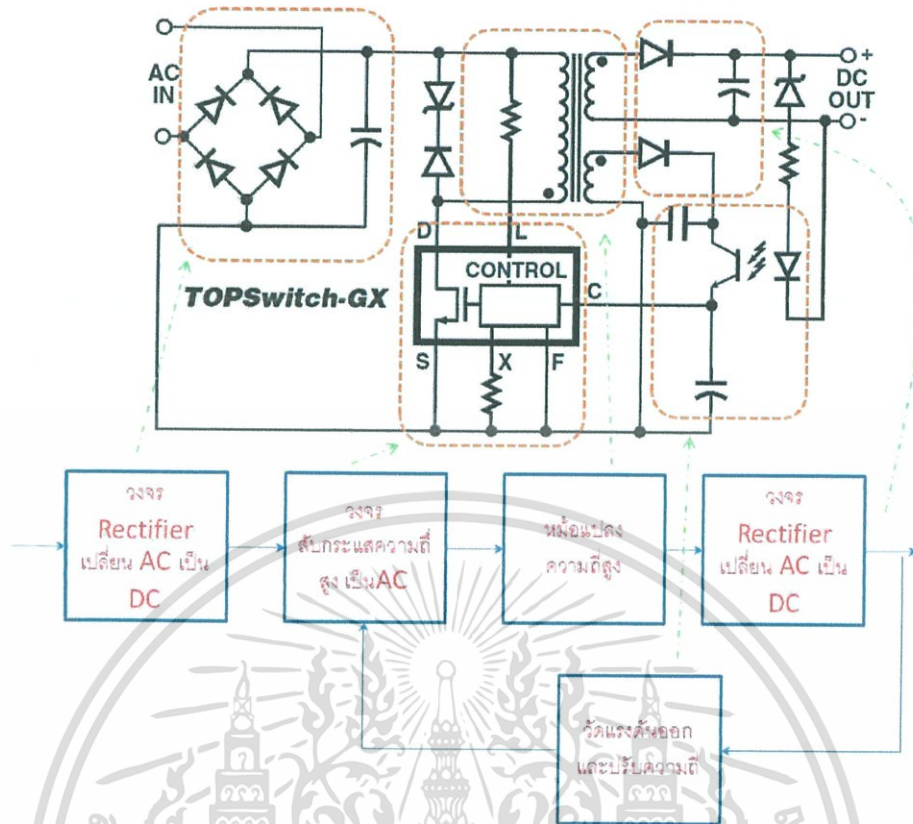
AC IN

DC OUT

+

-

D

L

CONTROL

C

S

X

F

TOPSwitch-GX

วงจร Rectifier เปลี่ยน AC เป็น DC

วงจร สับกระแสความถี่สูง เป็นAC

หม้อแปลงความถี่สูง

วงจร Rectifier เปลี่ยน AC เป็น DC

วัดแรงดันออก และปรับความถี่